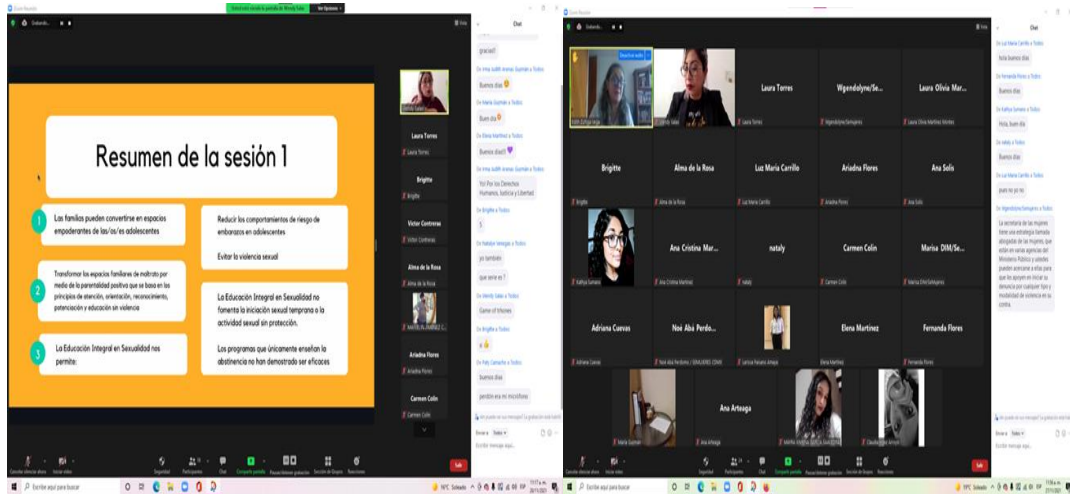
Resumen de la sesión 1

1 Las familias pueden convertirse en espacios empoderantes de las/os/es adolescentes

2 Transformar los espacios familiares de maltrato por medio de la parentalidad positiva que se basa en los principios de atención, orientación, reconocimiento, potenciación y educación sin violencia

3 La Educación Integral en Sexualidad nos permite:

Reducir los comportamientos de riesgo de embarazos en adolescentes

Evitar la violencia sexual

La Educación Integral en Sexualidad no fomenta la iniciación sexual temprana o la actividad sexual sin protección.

Los programas que únicamente enseñan la abstinencia no han demostrado ser eficaces

Laura Torres
Brigitte
Victor Contreras
Alma de la Rosa
Ariadna Flores
Carmen Colin

Chat

gracias!!
Buenos días
Buen día
Buenos días!!
Yo! Por los Derechos Humanos, Justicia y Libertad
S
yo también
que serie es ?
Game of Thrones
buenos dias
perdón era mi micrófono

Laura Torres
Wgendolyne/Se...
Laura Olivia Mar...
Brigitte
Alma de la Rosa
Luz María Carrillo
Ariadna Flores
Ana Solis
Ana Cristina Mar...
nataly
Carmen Colin
Marisa DIM/Se...
Adriana Cuevas
Noé Abá Perdo...
Elena Martinez
Fernanda Flores
Ana Arteaga

Chat

hola buenos días
Buenos días
Hola, buen día
Buenos días
Buenos días
Juan no yo no

La secretaria de las mujeres tiene una estrategia llamada abogadas de las mujeres, que están en varias agencias del Ministerio Público y ustedes pueden acercarse a ellas para que les apoyen en iniciar su denuncia por cualquier tipo y modalidad de violencia en su contra.

Escribir mensaje aquí...
Salir
Escribe aquí para buscar